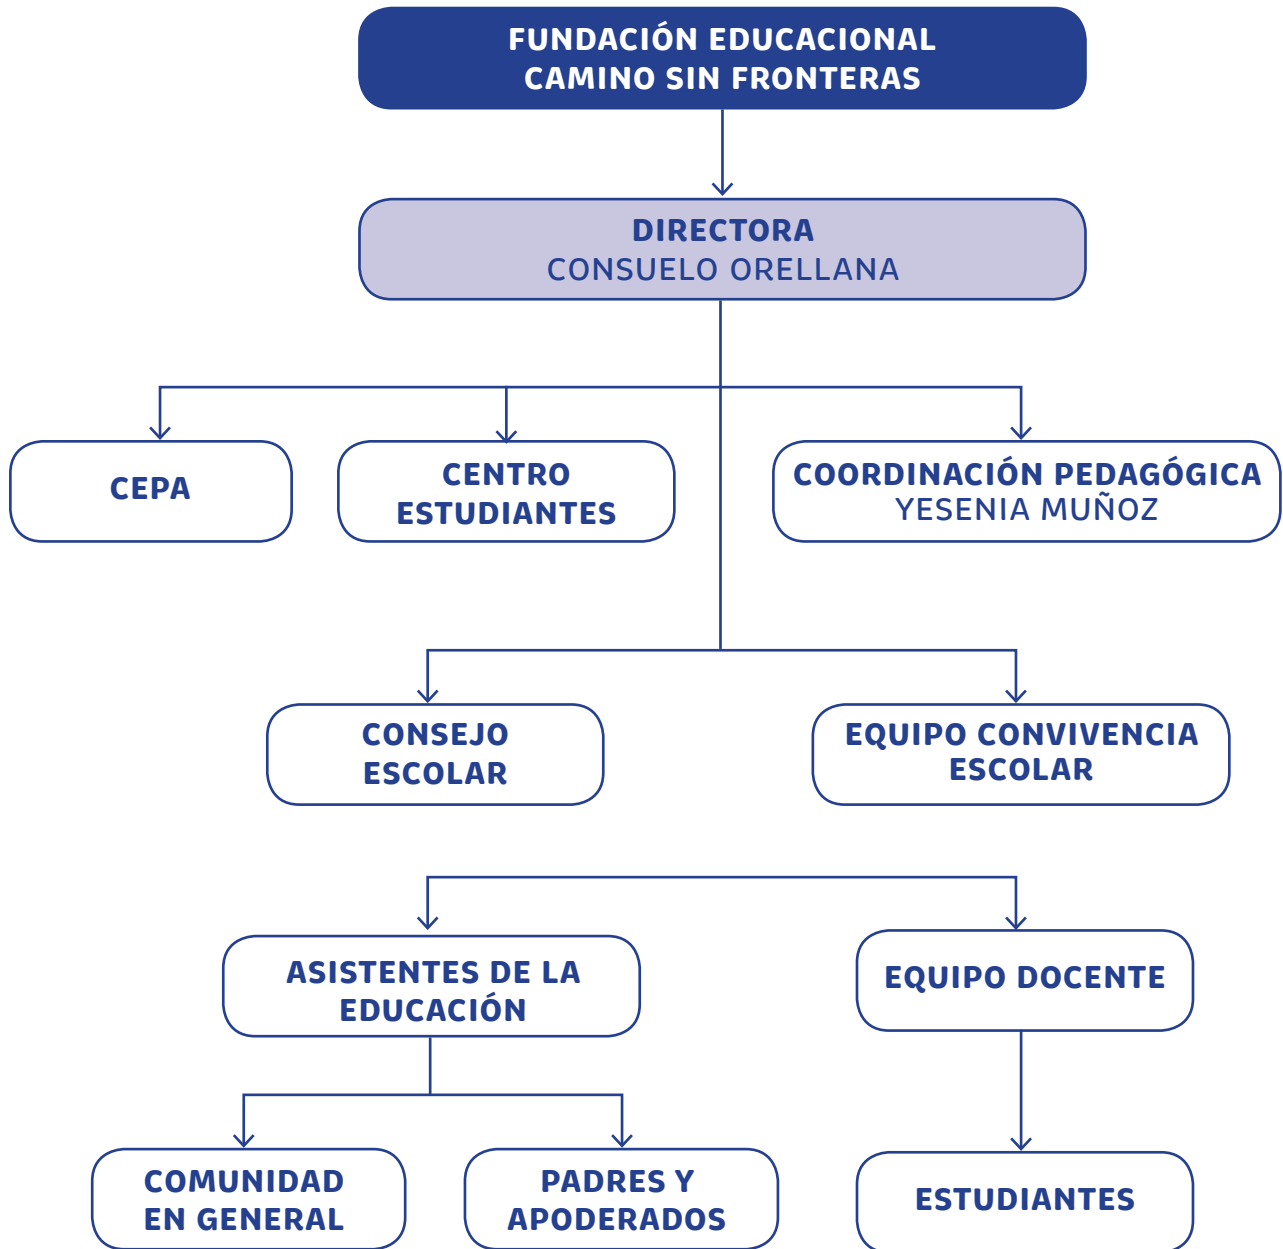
FUNDACIÓN EDUCACIONAL
CAMINO SIN FRONTERAS

DIRECTORA
CONSUELO ORELLANA

CEPA

CENTRO ESTUDIANTES

COORDINACIÓN PEDAGÓGICA
YESENIA MUÑOZ

CONSEJO ESCOLAR

EQUIPO CONVIVENCIA ESCOLAR

ASISTENTES DE LA EDUCACIÓN

EQUIPO DOCENTE

COMUNIDAD EN GENERAL

PADRES Y APODERADOS

ESTUDIANTES